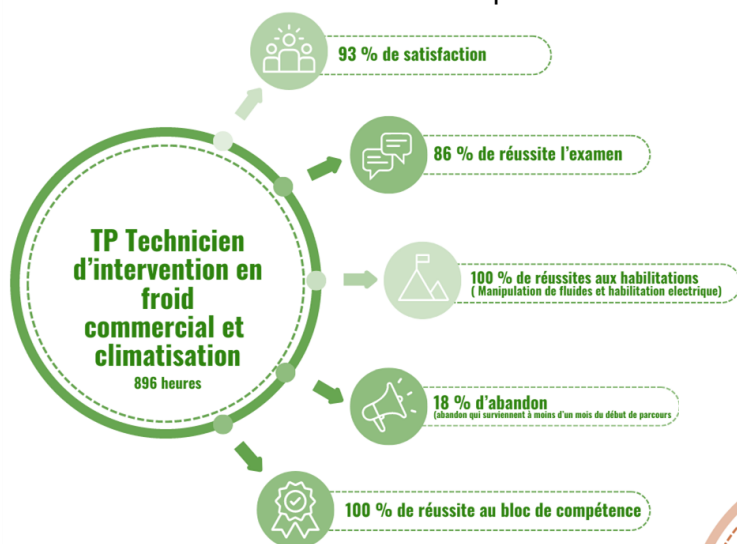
TP Technicien d'intervention en froid commercial et climatisation
896 heures

93 % de satisfaction

86 % de réussite l'examen

100 % de réussites aux habilitations
( Manipulation de fluides et habilitation electrique)

18 % d'abandon
(abandon qui surviennent à moins d'un mois du début de parcours

100 % de réussite au bloc de compétence